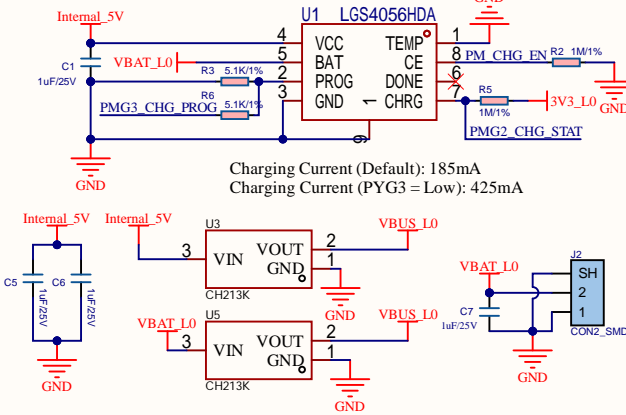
GND
Internal_5V
U1 LGS4056HDA
C1
1uF/25V
VBAT_L0
R3 5.1K/1%
R6 5.1K/1%
PMG3_CHG_PROG
4 VCC
5 BAT
2 PROG
3 GND
TEMP 1
CE 8
DONE 6
CHRG 7
1
PM_CHG_EN
R2 1M/1%
R5
1M/1%
3V3_L0
PMG2_CHG_STAT
GND
Charging Current (Default): 185mA
Charging Current (PYG3 = Low): 425mA
Internal_5V
C5
1uF/25V
C6
1uF/25V
GND
Internal_5V
U3
3 VIN
VOUT 2
GND 1
CH213K
VBUS_L0
GND
VBAT_L0
U5
3 VIN
VOUT 2
GND 1
CH213K
VBUS_L0
GND
VBAT_L0
C7
1uF/25V
GND
J2
SH
2
1
CON2_SMD